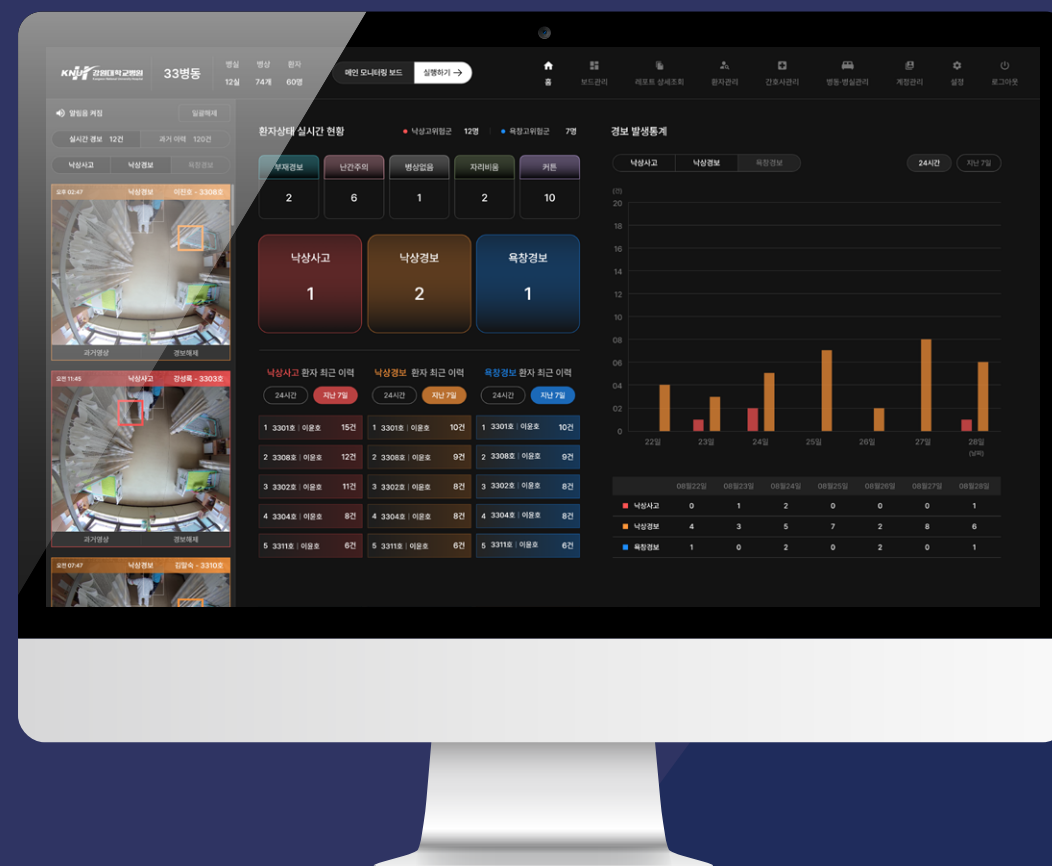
KNUH 강원대학교병원 33병동 병실 12실 병상 74개 환자 60명

메인 모니터링 보드 실행하기 →

홈 보드관리 리포트 상세조회 환자관리 간호사관리 병동·병실관리 계정관리 설정 로그아웃

알림음 켜짐 일괄해제

실시간 경보 12건 과거 이력 120건

낙상사고 낙상경보 욕창경보

오전 02:47 낙상경보 이진호 - 3308호

과거영상 경보해제

오전 11:45 낙상사고 강성록 - 3303호

과거영상 경보해제

오전 07:47 낙상경보 김말숙 - 3310호

환자상태 실시간 현황 낙상고위험군 12명 욕창고위험군 7명

| 부재경보 | 난간주의 | 병상없음 | 자리비움 | 커튼 |
|---|---|---|---|---|
| 2 | 6 | 1 | 2 | 10 |

낙상사고 1

낙상경보 2

욕창경보 1

낙상사고 환자 최근 이력 24시간 지난 7일

1 3301호 | 이윤호 15건
2 3308호 | 이윤호 12건
3 3302호 | 이윤호 11건
4 3304호 | 이윤호 8건
5 3311호 | 이윤호 6건

낙상경보 환자 최근 이력 24시간 지난 7일

1 3301호 | 이윤호 10건
2 3308호 | 이윤호 9건
3 3302호 | 이윤호 8건
4 3304호 | 이윤호 8건
5 3311호 | 이윤호 6건

욕창경보 환자 최근 이력 24시간 지난 7일

1 3301호 | 이윤호 10건
2 3308호 | 이윤호 9건
3 3302호 | 이윤호 8건
4 3304호 | 이윤호 8건
5 3311호 | 이윤호 6건

경보 발생통계

낙상사고 낙상경보 욕창경보 24시간 지난 7일

(건) 20 18 16 14 12 10 08 06 04 02 0

22일 23일 24일 25일 26일 27일 28일 (당일)

| | 08월22일 | 08월23일 | 08월24일 | 08월25일 | 08월26일 | 06월27일 | 08월28일 |
|---|---|---|---|---|---|---|---|
| 낙상사고 | 0 | 1 | 2 | 0 | 0 | 0 | 1 |
| 낙상경보 | 4 | 3 | 5 | 7 | 2 | 8 | 6 |
| 욕창경보 | 1 | 0 | 2 | 0 | 2 | 0 | 1 |